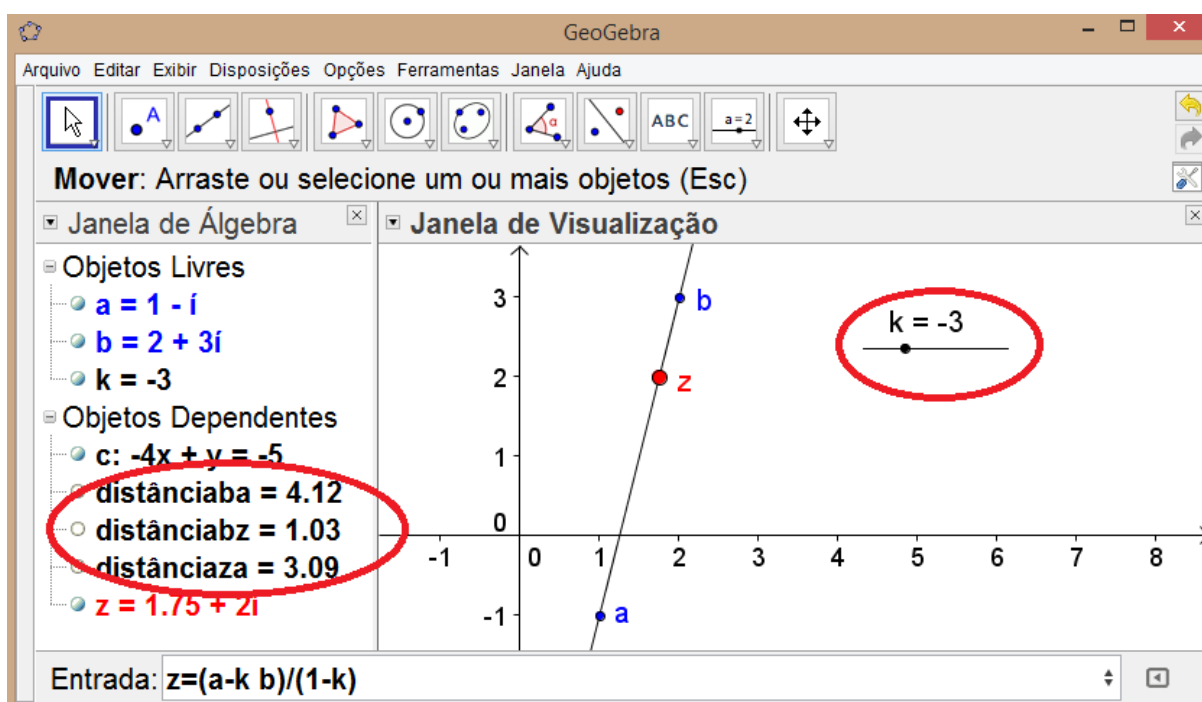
GeoGebra

Arquivo Editar Exibir Disposições Opções Ferramentas Janela Ajuda

ABC a=2

Mover: Arraste ou selecione um ou mais objetos (Esc)

Janela de Álgebra

Objetos Livres
a = 1 - í
b = 2 + 3í
k = -3
Objetos Dependentes
c: -4x + y = -5
distânciaba = 4.12
distânciabz = 1.03
distânciaza = 3.09
z = 1.75 + 2í

Janela de Visualização

k = -3

b
z
a

3
2
1
0
-1
-1 0 1 2 3 4 5 6 7 8

Entrada: z=(a-k b)/(1-k)